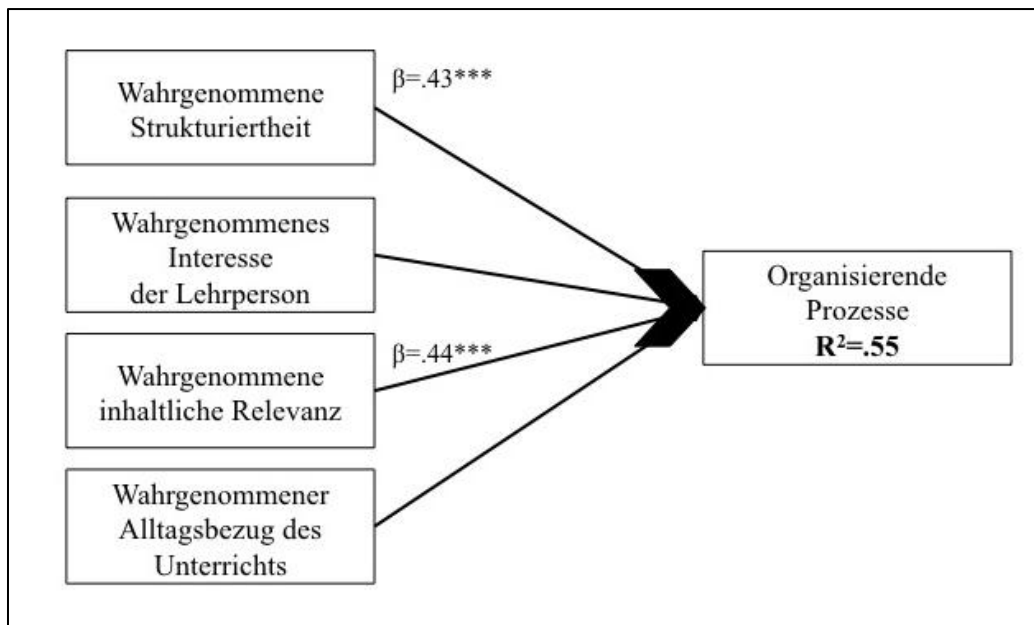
Wahrgenommene Strukturiertheit

β=.43***

Wahrgenommenes Interesse der Lehrperson

β=.44***

Wahrgenommene inhaltliche Relevanz

Wahrgenommener Alltagsbezug des Unterrichts

Organisierende Prozesse
**$R^2$=.55**